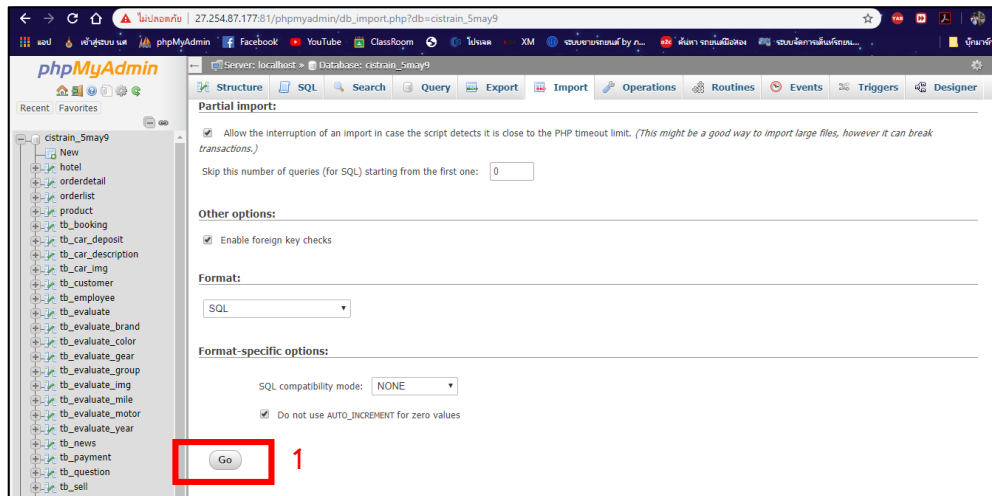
ไม่ปลอดภัย | 27.254.87.177:81/phpmyadmin/db_import.php?db=cistrain_5may9

แอป เข้าสู่ระบบ เน phpMyAdmin Facebook YouTube ClassRoom โปรแกรม XM ระบบขายรถยนต์ by ภ... ค้นหา รถยนต์มือสอง ระบบจัดการต้นกรัยน... บุ๊กมาร์ก

phpMyAdmin

Recent Favorites

cistrain_5may9
New
hotel
orderdetail
orderlist
product
tb_booking
tb_car_deposit
tb_car_description
tb_car_img
tb_customer
tb_employee
tb_evaluate
tb_evaluate_brand
tb_evaluate_color
tb_evaluate_gear
tb_evaluate_group
tb_evaluate_img
tb_evaluate_mile
tb_evaluate_motor
tb_evaluate_year
tb_news
tb_payment
tb_question
tb_sell

Server: localhost » Database: cistrain_5may9

Structure SQL Search Query Export Import Operations Routines Events Triggers Designer

Partial import:

Allow the interruption of an import in case the script detects it is close to the PHP timeout limit. (This might be a good way to import large files, however it can break transactions.)

Skip this number of queries (for SQL) starting from the first one: 0

Other options:

Enable foreign key checks

Format:

SQL

Format-specific options:

SQL compatibility mode: NONE

Do not use AUTO_INCREMENT for zero values

Go

1